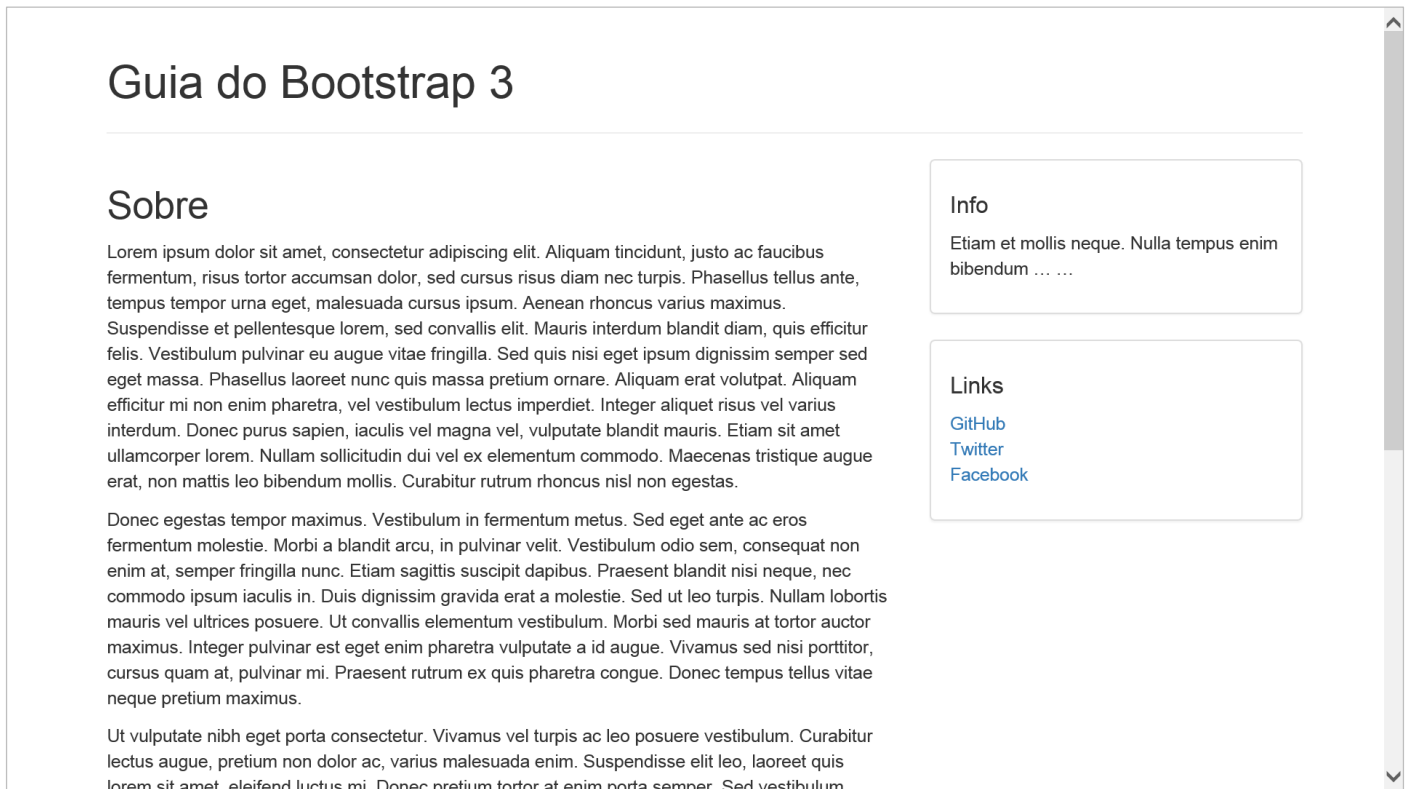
Guia do Bootstrap 3

Sobre

Lorem ipsum dolor sit amet, consectetur adipiscing elit. Aliquam tincidunt, justo ac faucibus fermentum, risus tortor accumsan dolor, sed cursus risus diam nec turpis. Phasellus tellus ante, tempus tempor urna eget, malesuada cursus ipsum. Aenean rhoncus varius maximus. Suspendisse et pellentesque lorem, sed convallis elit. Mauris interdum blandit diam, quis efficitur felis. Vestibulum pulvinar eu augue vitae fringilla. Sed quis nisi eget ipsum dignissim semper sed eget massa. Phasellus laoreet nunc quis massa pretium ornare. Aliquam erat volutpat. Aliquam efficitur mi non enim pharetra, vel vestibulum lectus imperdiet. Integer aliquet risus vel varius interdum. Donec purus sapien, iaculis vel magna vel, vulputate blandit mauris. Etiam sit amet ullamcorper lorem. Nullam sollicitudin dui vel ex elementum commodo. Maecenas tristique augue erat, non mattis leo bibendum mollis. Curabitur rutrum rhoncus nisl non egestas.

Donec egestas tempor maximus. Vestibulum in fermentum metus. Sed eget ante ac eros fermentum molestie. Morbi a blandit arcu, in pulvinar velit. Vestibulum odio sem, consequat non enim at, semper fringilla nunc. Etiam sagittis suscipit dapibus. Praesent blandit nisi neque, nec commodo ipsum iaculis in. Duis dignissim gravida erat a molestie. Sed ut leo turpis. Nullam lobortis mauris vel ultrices posuere. Ut convallis elementum vestibulum. Morbi sed mauris at tortor auctor maximus. Integer pulvinar est eget enim pharetra vulputate a id augue. Vivamus sed nisi porttitor, cursus quam at, pulvinar mi. Praesent rutrum ex quis pharetra congue. Donec tempus tellus vitae neque pretium maximus.

Ut vulputate nibh eget porta consectetur. Vivamus vel turpis ac leo posuere vestibulum. Curabitur lectus augue, pretium non dolor ac, varius malesuada enim. Suspendisse elit leo, laoreet quis lorem sit amet, eleifend luctus mi. Donec pretium tortor at enim porta semper. Sed vestibulum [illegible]

Info

Etiam et mollis neque. Nulla tempus enim bibendum … …

Links

GitHub
Twitter
Facebook